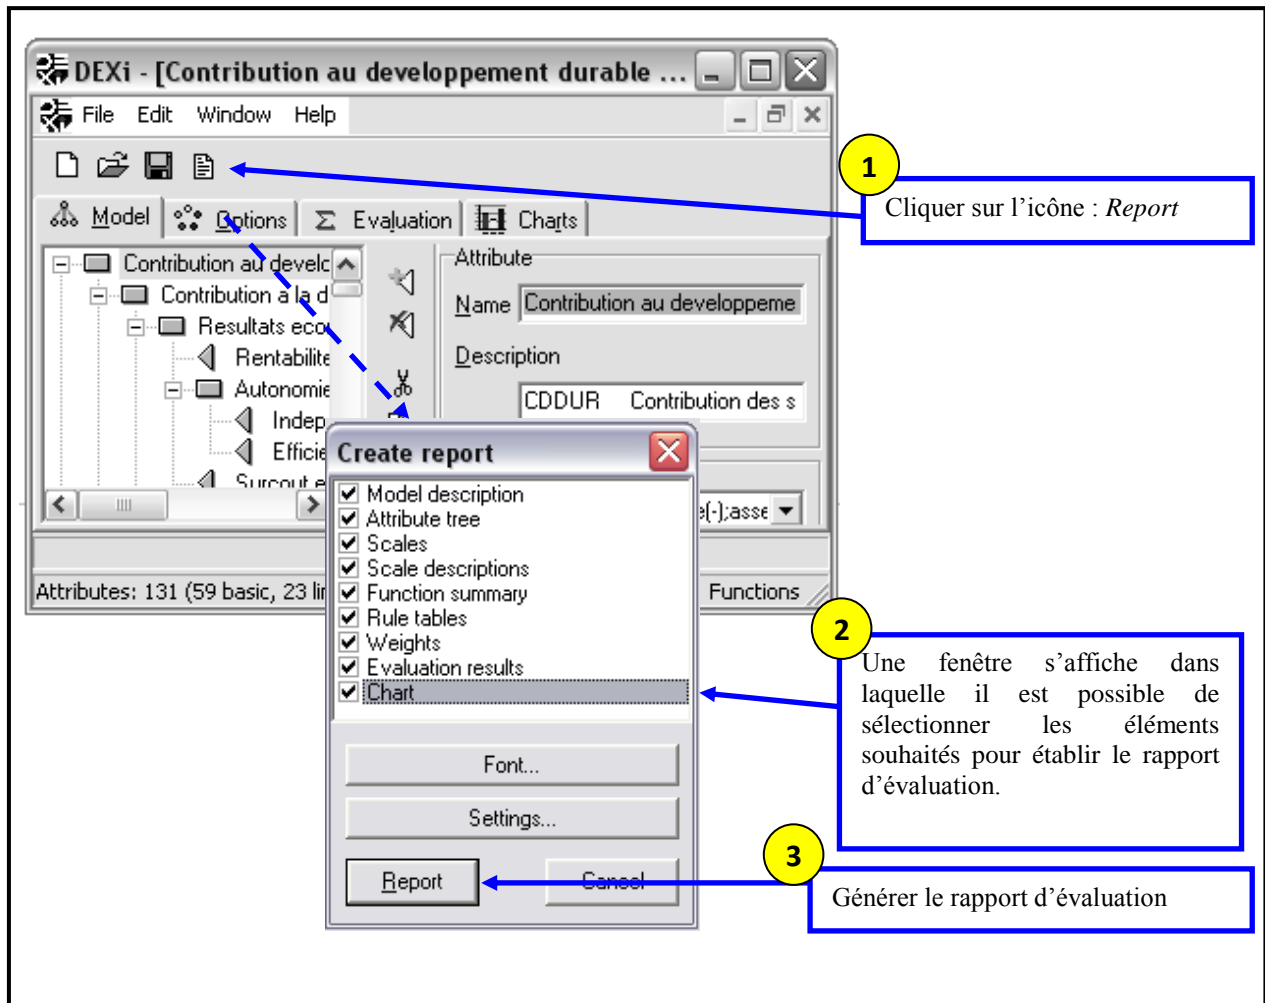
DEXi - [Contribution au developpement durable ...

File Edit Window Help

Model Options Evaluation Charts

Contribution au develc
Contribution à la d
Resultats eco
Rentabilite
Autonomie
Indep
Efficie
Surcout e

Attribute
Name Contribution au developpeme
Description
CDDUR Contribution des s

e(-);asse

Attributes: 131 (59 basic, 23 lin

Functions

1
Cliquer sur l'icône : *Report*

Create report
Model description
Attribute tree
Scales
Scale descriptions
Function summary
Rule tables
Weights
Evaluation results
Chart

Font...
Settings...
Report
Cancel

2
Une fenêtre s'affiche dans laquelle il est possible de sélectionner les éléments souhaités pour établir le rapport d'évaluation.

3
Générer le rapport d'évaluation